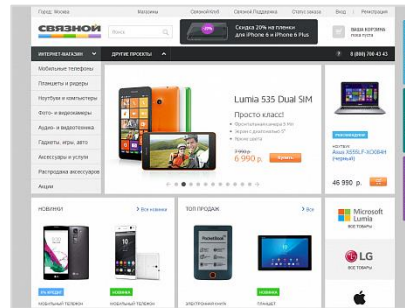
Город: Москва | Магазины | Связной-Клуб | Связной Поддержка | Статус заказа | Вход | Регистрация

СВЯЗНОЙ

Поиск

-20%

Скидка 20% на пленки для iPhone 6 и iPhone 6 Plus

ВАША КОРЗИНА

ИНТЕРНЕТ-МАГАЗИН

ДРУГИЕ ПРОЕКТЫ

8 (800) 700 43 43

Мобильные телефоны

Планшеты и ридеры

Ноутбуки и компьютеры

Фото- и видеокамеры

Аудио- и видеотехника

Гаджеты, игры, авто

Аксессуары и услуги

Распродажа аксессуаров

Акции

Lumia 535 Dual SIM

Просто класс!

7 990 р.

6 990 р.

Купить

Ноутбук Asus X555LF-XO084H (черный)

46 990 р.

НОВИНКИ

Все новинки

ТОП ПРОДАЖ

Все хиты

Microsoft Lumia

LG

НОВИНКА

НОВИНКА

МОБИЛЬНЫЙ ТЕЛЕФОН

МОБИЛЬНЫЙ ТЕЛЕФОН

ЭЛЕКТРОННАЯ КНИГА

ПЛАНШЕТ